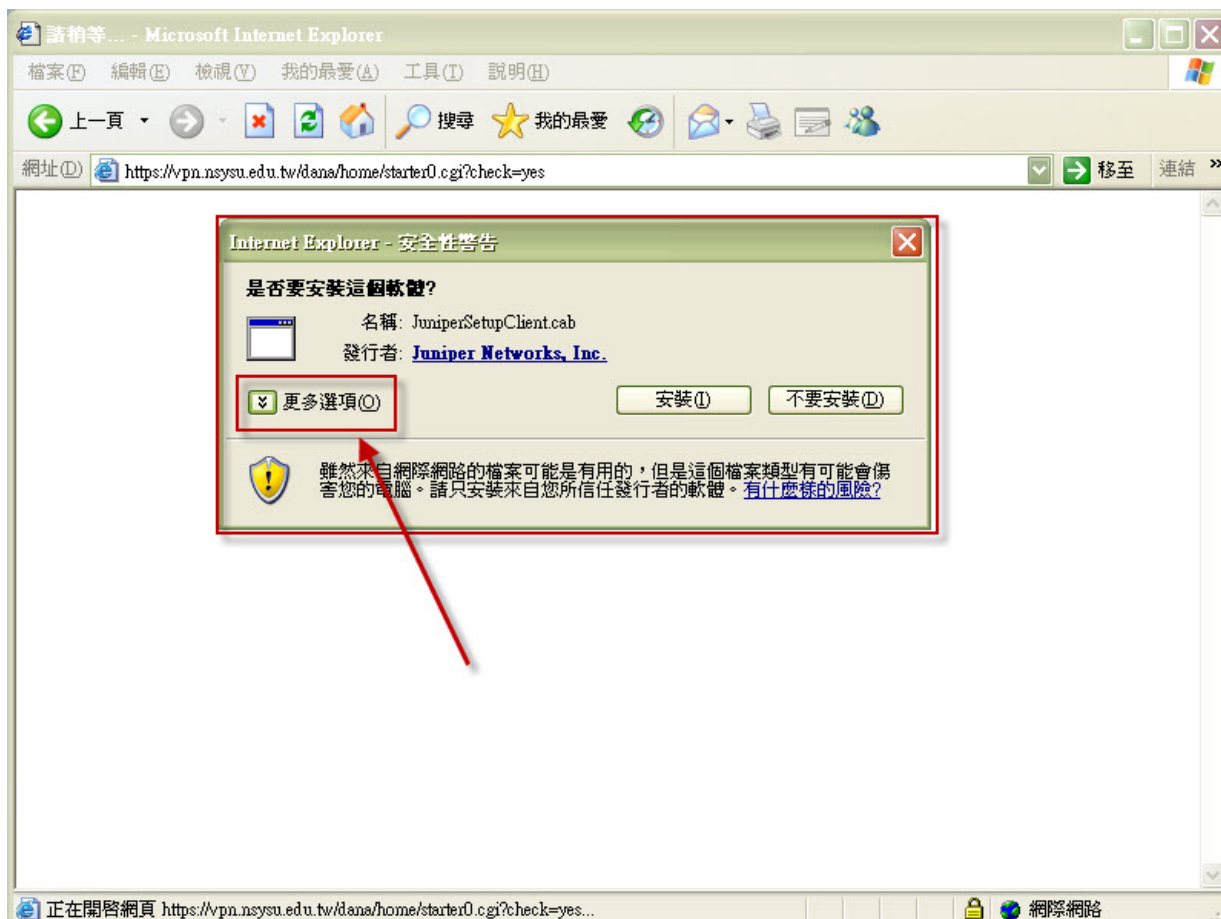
請稍等... - Microsoft Internet Explorer

檔案(F) 編輯(E) 檢視(V) 我的最愛(A) 工具(T) 說明(H)

上一頁 搜尋 我的最愛

網址(D) https://vpn.nsysu.edu.tw/dana/home/starter0.cgi?check=yes 移至 連結 »

Internet Explorer - 安全性警告

是否要安裝這個軟體?

名稱: JuniperSetupClient.cab

發行者: Juniper Networks, Inc.

更多選項(O)

安裝(I) 不要安裝(D)

雖然來自網際網路的檔案可能是有用的，但是這個檔案類型有可能會傷害您的電腦。請只安裝來自您所信任發行者的軟體。有什麼樣的風險?

正在開啟網頁 https://vpn.nsysu.edu.tw/dana/home/starter0.cgi?check=yes...

網際網路